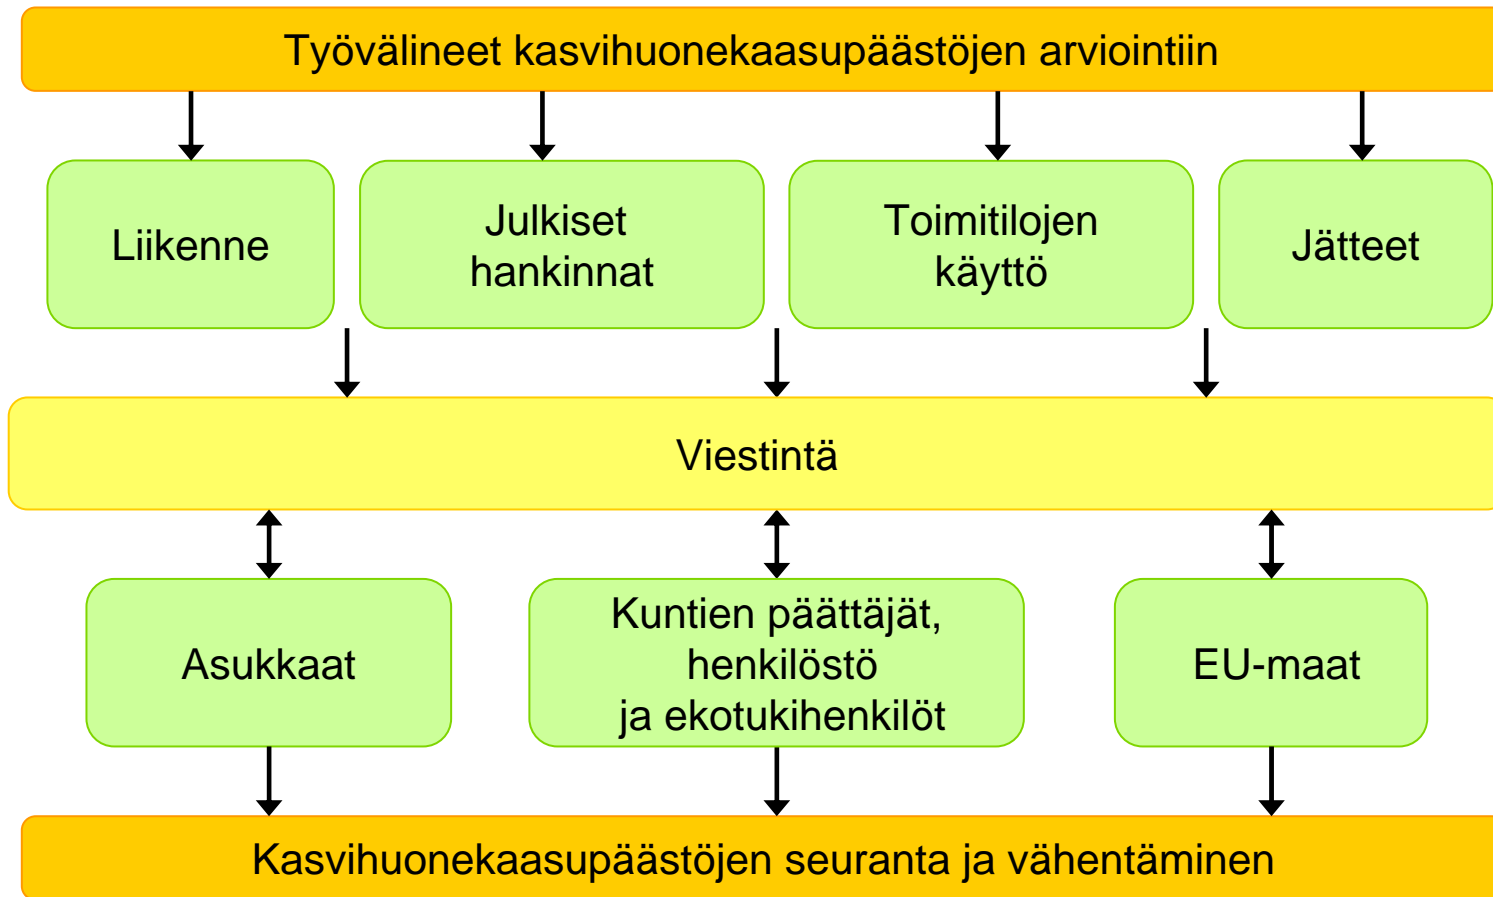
Työvälineet kasvihuonekaasupäästöjen arviointiin

Liikenne

Julkiset hankinnat

Toimitilojen käyttö

Jätteet

Viestintä

Asukkaat

Kuntien päättäjät, henkilöstö ja ekotukihenkilöt

EU-maat

Kasvihuonekaasupäästöjen seuranta ja vähentäminen